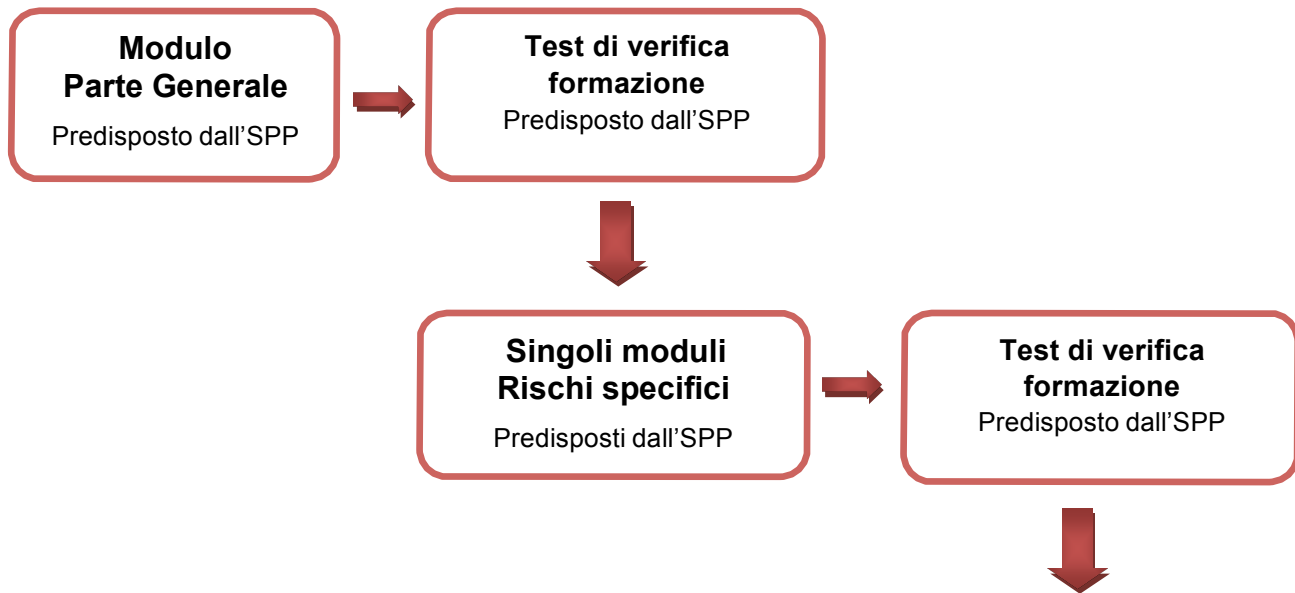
**Modulo Parte Generale**
Predisposto dall’SPP

**Test di verifica formazione**
Predisposto dall’SPP

**Singoli moduli Rischi specifici**
Predisposti dall’SPP

**Test di verifica formazione**
Predisposto dall’SPP